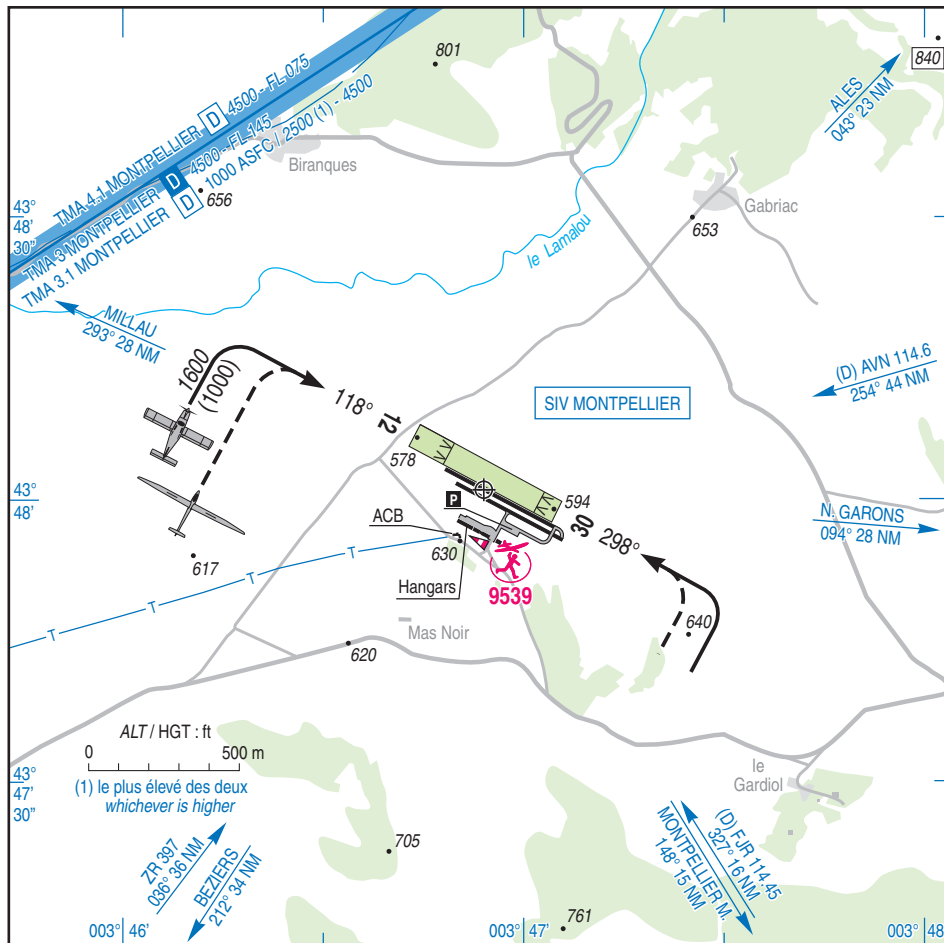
840
801
TMA 4.1 MONTPELLIER D 4500 - FL 075
TMA 3 MONTPELLIER D 4500 - FL 145
TMA 3.1 MONTPELLIER D 1000 ASFC / 2500 (1) - 4500
656
Biranques
ALES
043° 23 NM
Gabriac
653
43° 48' 30"
le Lamalou
MILLAU
293° 28 NM
1600
(1000)
118°
12
SIV MONTPELLIER
(D) AVN 114.6
254° 44 NM
578
594
P
43° 48'
ACB
30
298°
N. GARONS
094° 28 NM
630
617
Hangars
9539
640
Mas Noir
620
ALT / HGT : ft
0
500 m
43° 47' 30"
(1) le plus élevé des deux
whichever is higher
le
Gardiol
ZR 397
036° 36 NM
BEZIERS
212° 34 NM
705
(D) FJR 114.45
327° 16 NM
MONTPELLIER M.
148° 15 NM
761
003° 46'
003° 47'
003° 48'